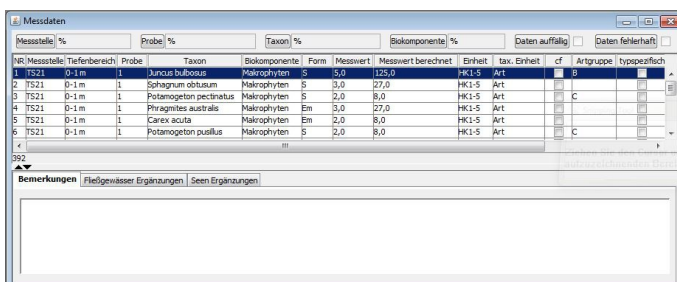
Messdaten

Messstelle %
Probe %
Taxon %
Biokomponente %
Daten auffällig
Daten fehlerhaft

| NR | Messstelle | Tiefenbereich | Probe | Taxon | Biokomponente | Form | Messwert | Messwert berechnet | Einheit | tax. Einheit | cf | Artgruppe | typspezifisch |
|---|---|---|---|---|---|---|---|---|---|---|---|---|---|
| 1 | TS21 | 0-1 m | 1 | Juncus bulbosus | Makrophyten | S | 5,0 | 125,0 | HK1-5 | Art | | B | |
| 2 | TS21 | 0-1 m | 1 | Sphagnum obtusum | Makrophyten | S | 3,0 | 27,0 | HK1-5 | Art | | | |
| 3 | TS21 | 0-1 m | 1 | Potamogeton pectinatus | Makrophyten | S | 2,0 | 8,0 | HK1-5 | Art | | C | |
| 4 | TS21 | 0-1 m | 1 | Phragmites australis | Makrophyten | Em | 3,0 | 27,0 | HK1-5 | Art | | | |
| 5 | TS21 | 0-1 m | 1 | Carex acuta | Makrophyten | Em | 2,0 | 8,0 | HK1-5 | Art | | | |
| 6 | TS21 | 0-1 m | 1 | Potamogeton pusillus | Makrophyten | S | 2,0 | 8,0 | HK1-5 | Art | | C | |

392

Bemerkungen
Fließgewässer Ergänzungen
Seen Ergänzungen